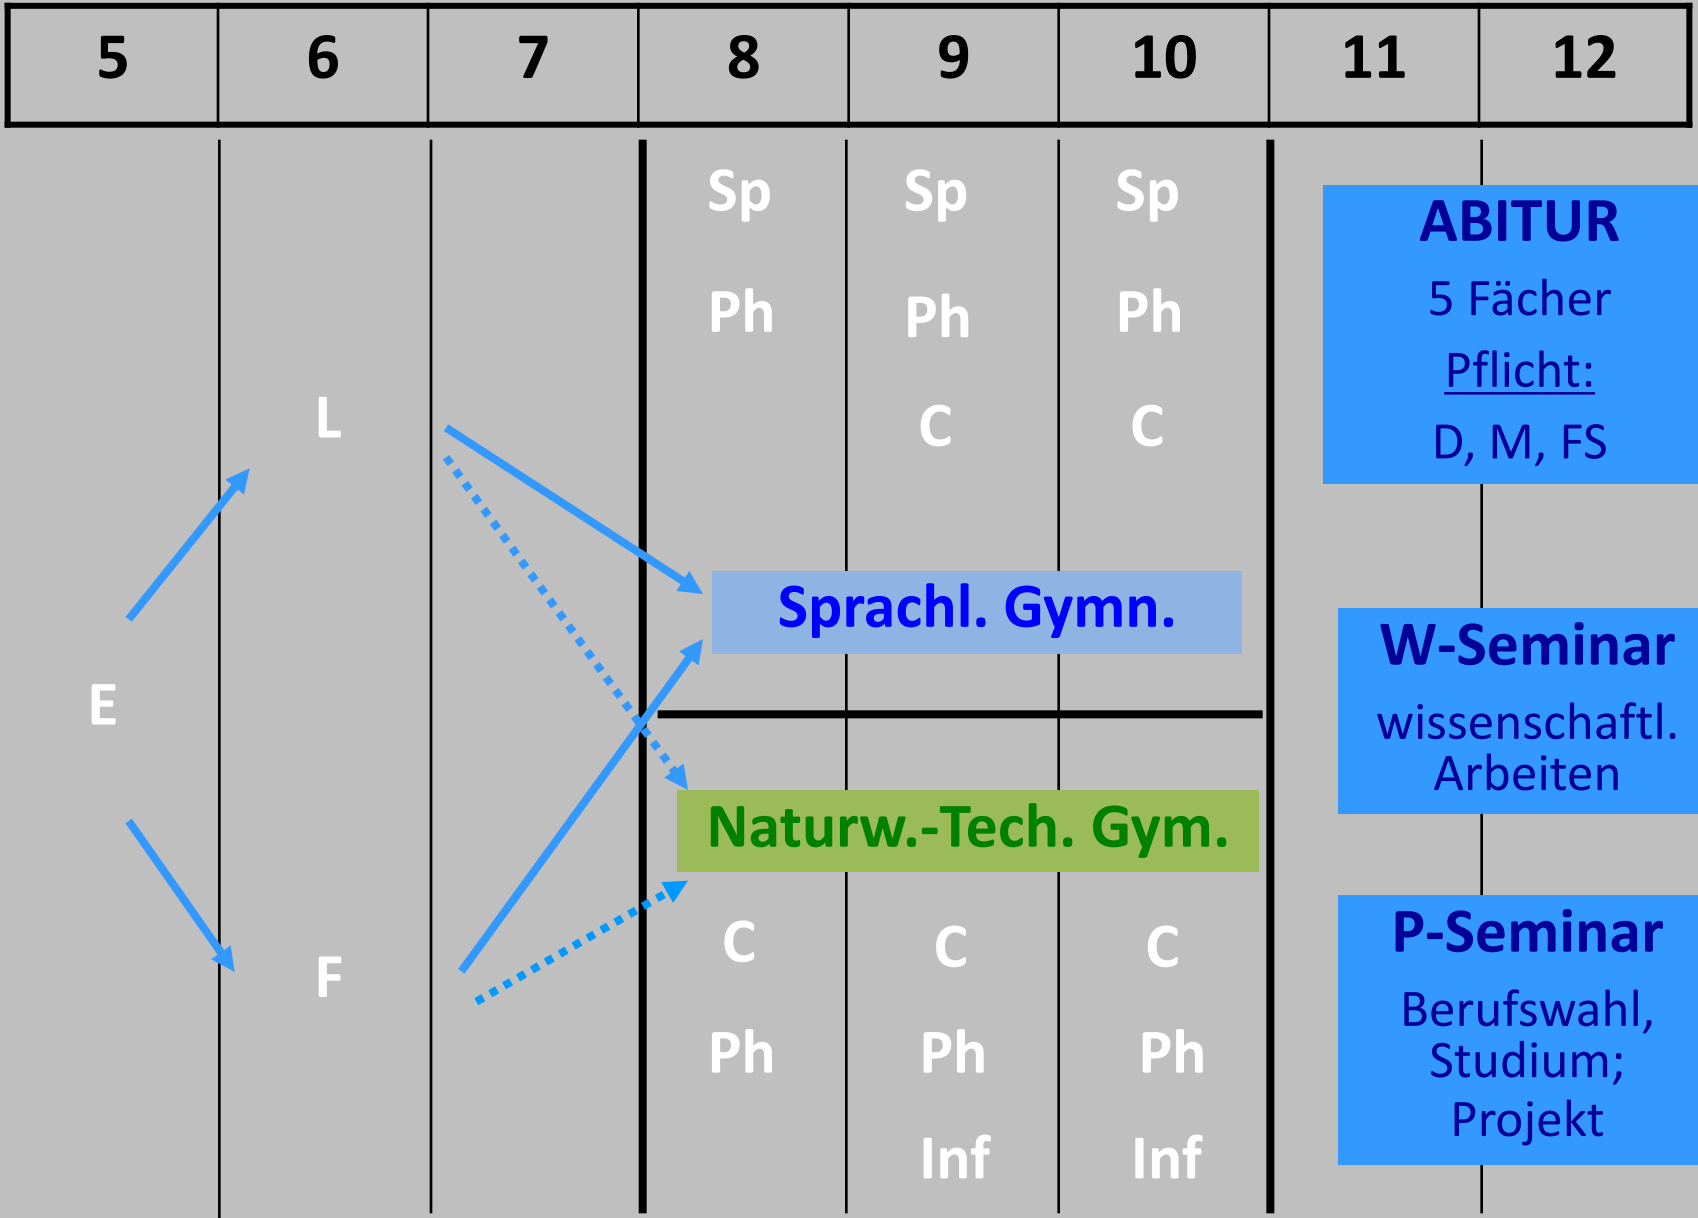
| 5 | 6 | 7 | 8 | 9 | 10 | 11 | 12 |
|---|---|---|---|---|---|---|---|

Sp Sp Sp

Ph Ph Ph

C C

L

E

F

Sprachl. Gymn.

Naturw.-Tech. Gym.

C C C

Ph Ph Ph

Inf Inf

ABITUR
5 Fächer
Pflicht:
D, M, FS

W-Seminar
wissenschaftl. Arbeiten

P-Seminar
Berufswahl, Studium; Projekt